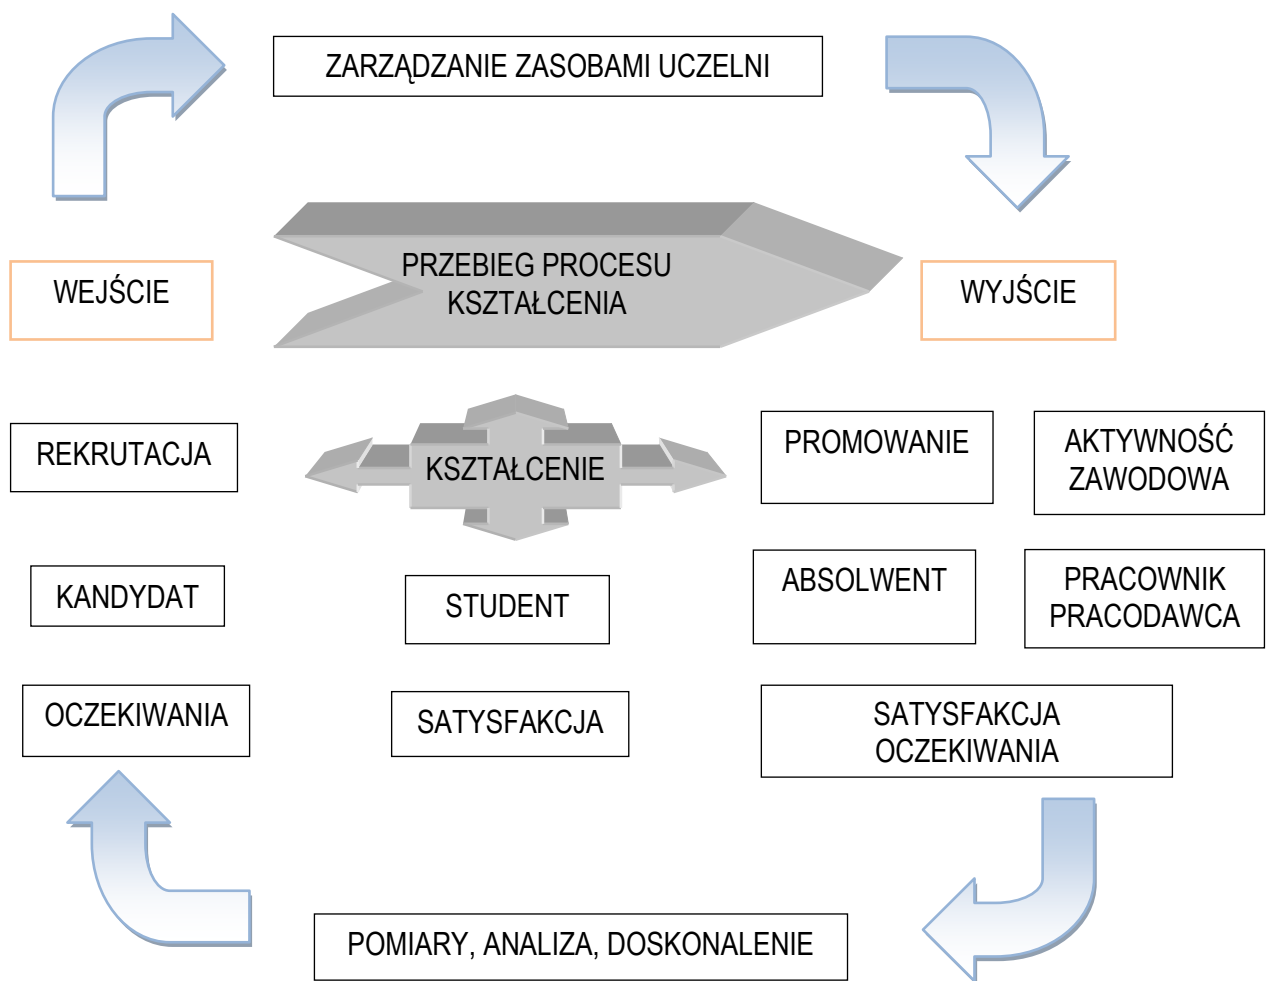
ZARZĄDZANIE ZASOBAMI UCZELNI

WEJŚCIE

PRZEBIEG PROCESU KSZTAŁCENIA

WYJŚCIE

REKRUTACJA

KSZTAŁCENIE

PROMOWANIE

AKTYWNOŚĆ ZAWODOWA

KANDYDAT

STUDENT

ABSOLWENT

PRACOWNIK PRACODAWCA

OCZEKIWANIA

SATYSFAKCJA

SATYSFAKCJA OCZEKIWANIA

POMIARY, ANALIZA, DOSKONALENIE